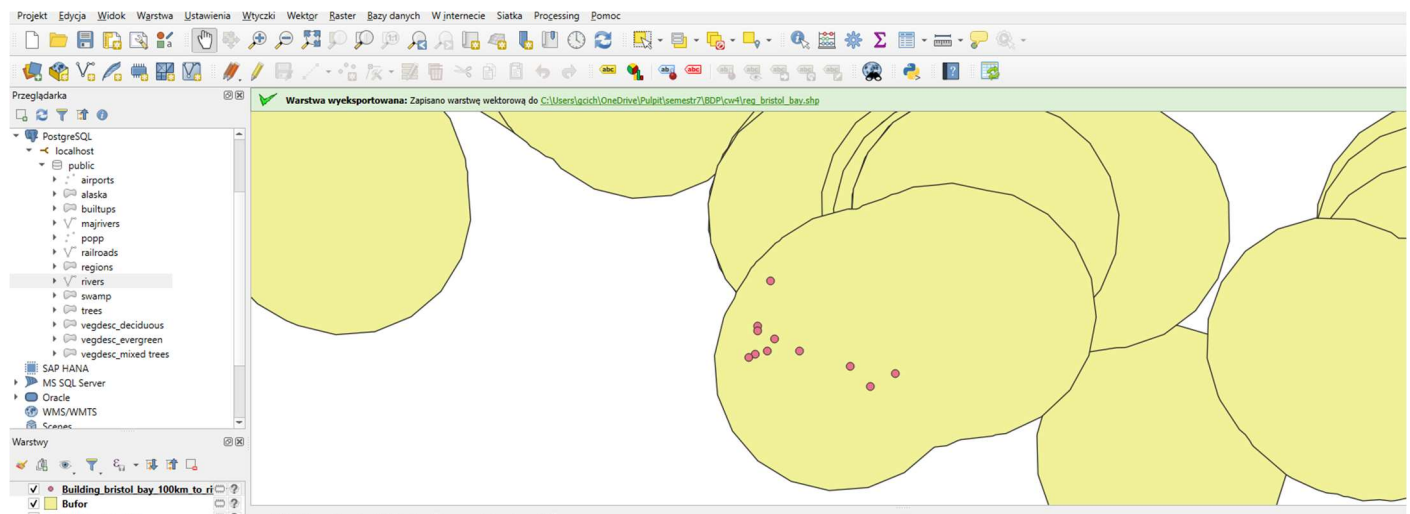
Projekt Edycja Widok Warstwa Ustawienia Wtyczki Wektor Raster Bazy danych W internecie Siatka Processing Pomoc

Przeglądarka

PostgreSQL
localhost
public
airports
alaska
builtups
majrivers
popp
railroads
regions
rivers
swamp
trees
vegdesc_deciduous
vegdesc_evergreen
vegdesc_mixed trees
SAP HANA
MS SQL Server
Oracle
WMS/WMTS
Scenes

Warstwy

Building_bristol_bay_100km_to_ri
Bufor

Warstwa wyeksportowana: Zapisano warstwę wektorową do C:\Users\gcich\OneDrive\Pulpit\semestr7\BDP\cw4\reg_bristol_bay.shp